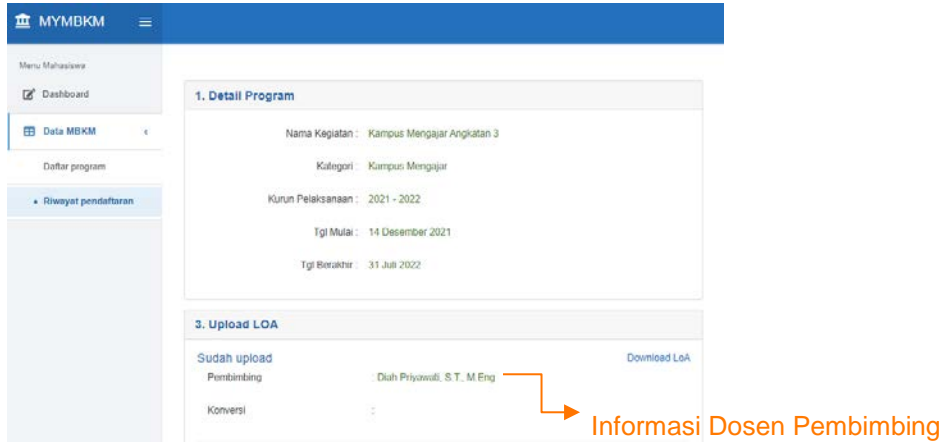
MYMBKM

Menu Mahasiswa

Dashboard

Data MBKM

Daftar program

• Riwayat pendaftaran

1. Detail Program

Nama Kegiatan : Kampus Mengajar Angkatan 3

Kategori : Kampus Mengajar

Kurun Pelaksanaan : 2021 - 2022

Tgl Mulai : 14 Desember 2021

Tgl Berakhir : 31 Juli 2022

3. Upload LOA

Sudah upload

Download LoA

Pembimbing : Diah Priyawati, S.T., M.Eng

Konversi :

Informasi Dosen Pembimbing